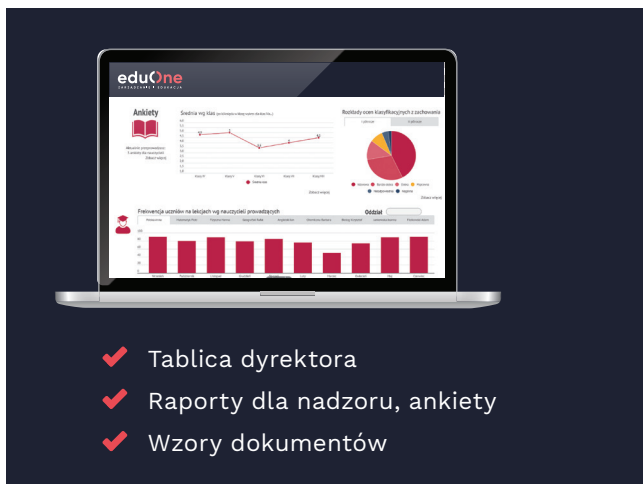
eduOne
ZARZĄDZANIE EDUKACJA

Ankiety

Średnia wg klas

Rozkłady ocen klasyfikacyjnych z zachowania

Frekwencja uczniów na lekcjach wg nauczycieli prowadzących

Oddział

Tablica dyrektora
Raporty dla nadzoru, ankiety
Wzory dokumentów